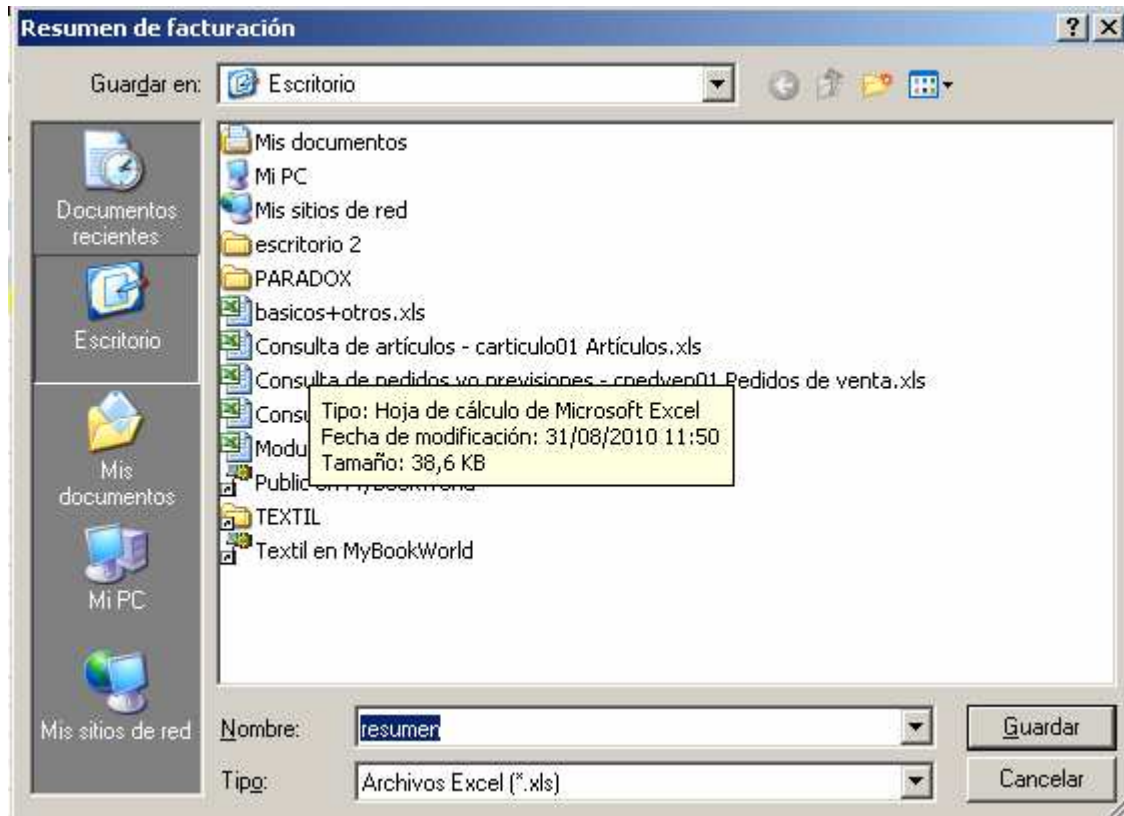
Resumen de facturación

?

Guardar en: Escritorio

Documentos recientes

Escritorio

Mis documentos

Mi PC

Mis sitios de red

Mis documentos
Mi PC
Mis sitios de red
escritorio 2
PARADOX
basicos+otros.xls
Consulta de artículos - carticulo01 Artículos.xls
Consulta de pedidos vo previsiones - cpedven01 Pedidos de venta.xls
Consu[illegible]
Modu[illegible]
Public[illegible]
TEXTIL
Textil en MyBookWorld

Tipo: Hoja de cálculo de Microsoft Excel
Fecha de modificación: 31/08/2010 11:50
Tamaño: 38,6 KB

Nombre: resumen

Tipo: Archivos Excel (*.xls)

Guardar

Cancelar